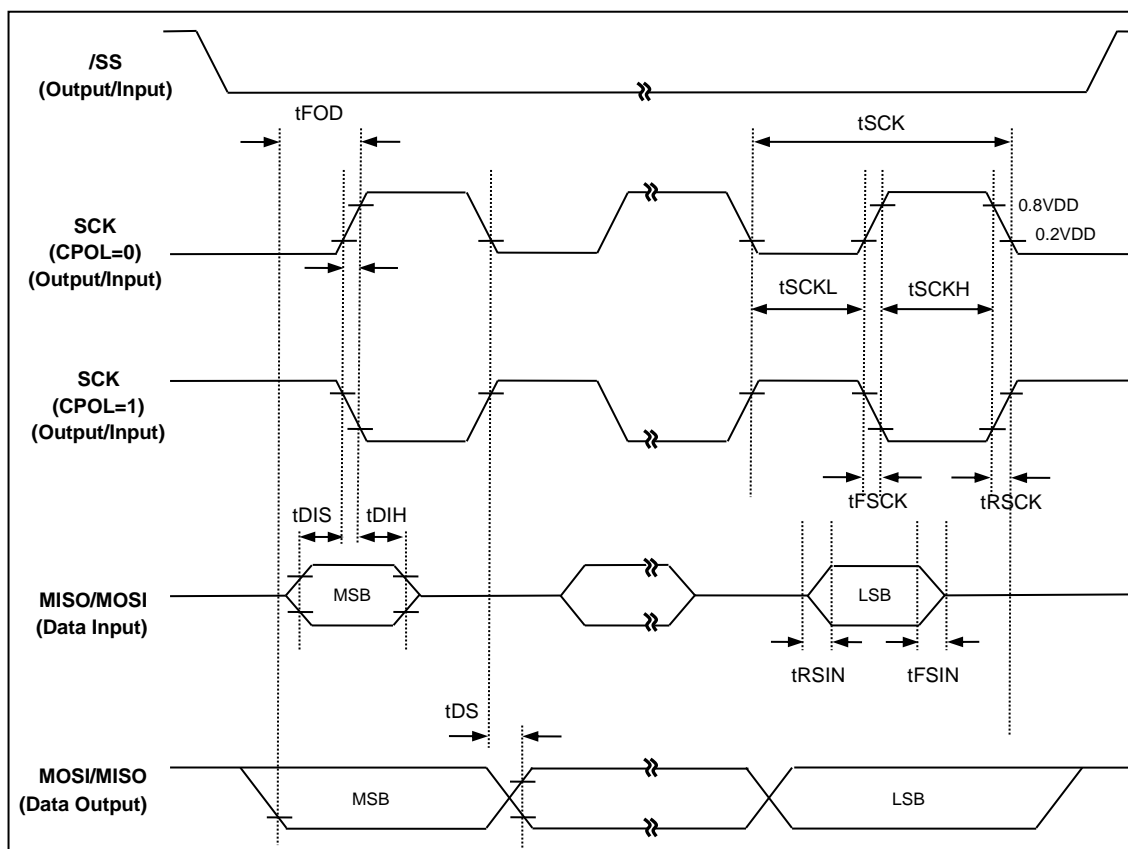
/SS
(Output/Input)

tFOD

tSCK

SCK
(CPOL=0)
(Output/Input)

0.8VDD
0.2VDD

tSCKL
tSCKH

SCK
(CPOL=1)
(Output/Input)

tFSCK
tRSCK

tDIS
tDIH

MISO/MOSI
(Data Input)

MSB
LSB

tRSIN
tFSIN

tDS

MOSI/MISO
(Data Output)

MSB
LSB